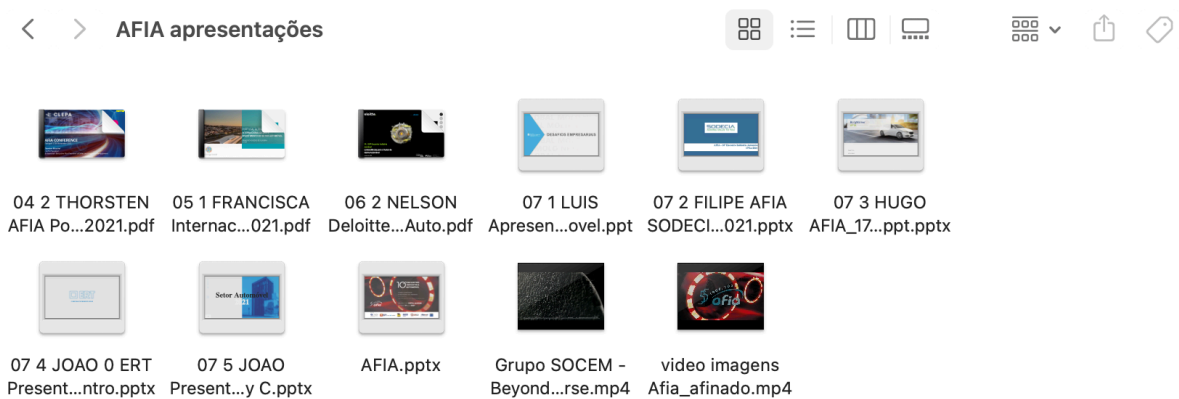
AFIA apresentações

04 2 THORSTEN AFIA Po...2021.pdf

05 1 FRANCISCA Internac...021.pdf

06 2 NELSON Deloitte...Auto.pdf

07 1 LUIS Apresen...ovel.ppt

07 2 FILIPE AFIA SODECI...021.pptx

07 3 HUGO AFIA_17...ppt.pptx

07 4 JOAO 0 ERT Present...ntro.pptx

07 5 JOAO Present...y C.pptx

AFIA.pptx

Grupo SOCEM - Beyond...rse.mp4

video imagens Afia_afinado.mp4